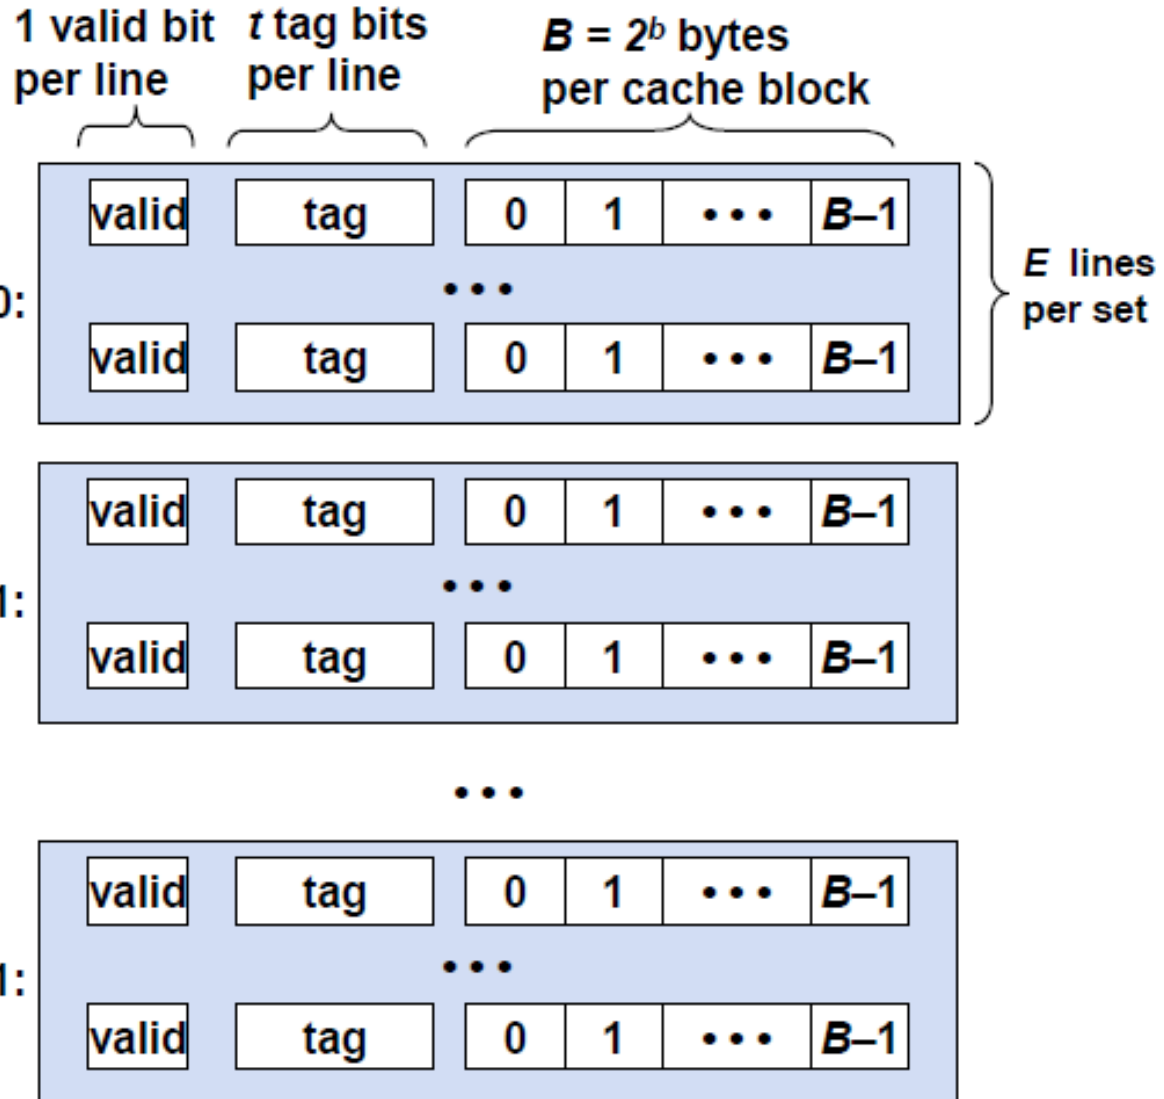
1 valid bit per line

$t$ tag bits per line

$B = 2^b$ bytes per cache block

0:

| valid | tag | 0 | 1 | • • • | $B$–1 |
|---|---|---|---|---|---|

• • •

| valid | tag | 0 | 1 | • • • | $B$–1 |
|---|---|---|---|---|---|

$E$ lines per set

1:

| valid | tag | 0 | 1 | • • • | $B$–1 |
|---|---|---|---|---|---|

• • •

| valid | tag | 0 | 1 | • • • | $B$–1 |
|---|---|---|---|---|---|

• • •

1:

| valid | tag | 0 | 1 | • • • | $B$–1 |
|---|---|---|---|---|---|

• • •

| valid | tag | 0 | 1 | • • • | $B$–1 |
|---|---|---|---|---|---|